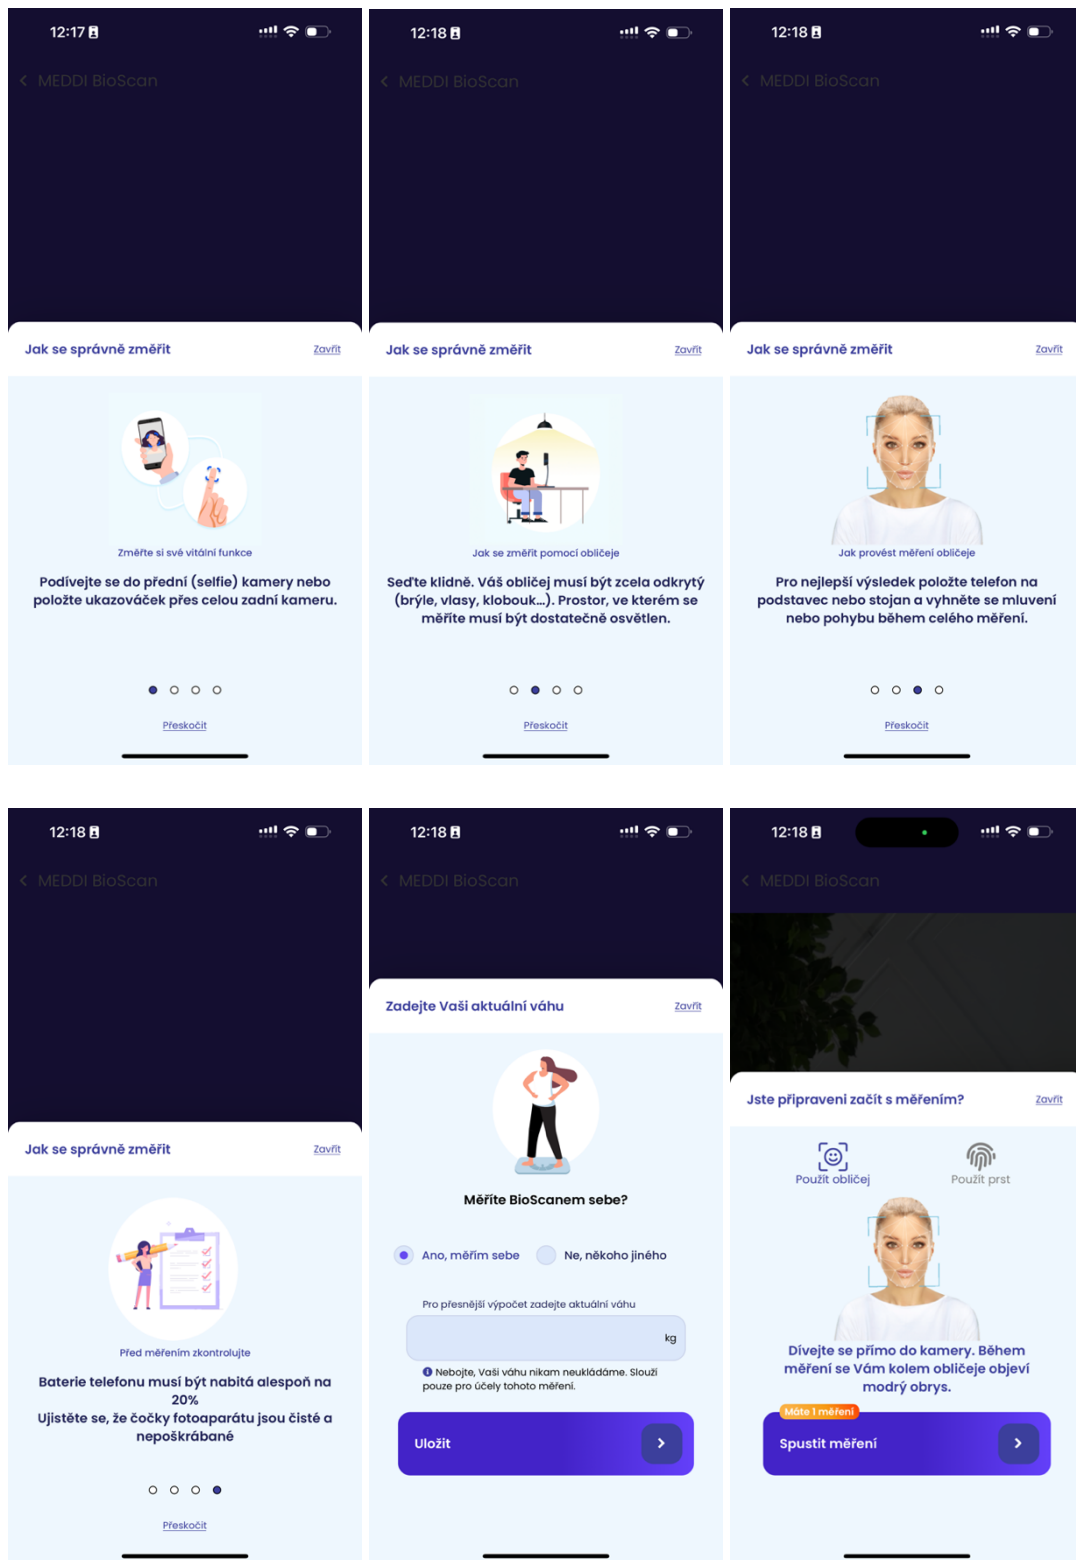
12:17

MEDDI BioScan

Jak se správně změřit

Zavřít

Změřte si své vitální funkce

Podívejte se do přední (selfie) kamery nebo položte ukazováček přes celou zadní kameru.

Přeskočit

12:18

MEDDI BioScan

Jak se správně změřit

Zavřít

Jak se změřit pomocí obličeje

Seďte klidně. Váš obličej musí být zcela odkrytý (brýle, vlasy, klobouk...). Prostor, ve kterém se měříte musí být dostatečně osvětlen.

Přeskočit

12:18

MEDDI BioScan

Jak se správně změřit

Zavřít

Jak provést měření obličeje

Pro nejlepší výsledek položte telefon na podstavec nebo stojan a vyhněte se mluvení nebo pohybu během celého měření.

Přeskočit

12:18

MEDDI BioScan

Jak se správně změřit

Zavřít

Před měřením zkontrolujte

Baterie telefonu musí být nabitá alespoň na 20%
Ujistěte se, že čočky fotoaparátu jsou čisté a nepoškrábané

Přeskočit

12:18

MEDDI BioScan

Zadejte Vaši aktuální váhu

Zavřít

Měříte BioScanem sebe?

Ano, měřím sebe

Ne, někoho jiného

Pro přesnější výpočet zadejte aktuální váhu

kg

Nebojte, Vaši váhu nikam neukládáme. Slouží pouze pro účely tohoto měření.

Uložit

12:18

MEDDI BioScan

Jste připraveni začít s měřením?

Zavřít

Použít obličej

Použít prst

Dívejte se přímo do kamery. Během měření se Vám kolem obličeje objeví modrý obrys.

Máte 1 měření

Spustit měření